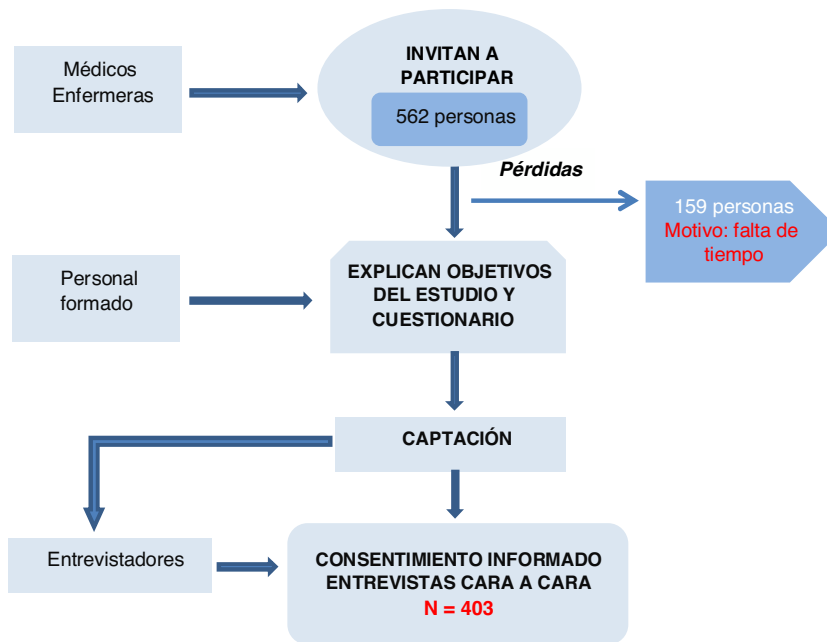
Médicos Enfermeras

INVITAN A PARTICIPAR

562 personas

Pérdidas

159 personas
Motivo: falta de tiempo

Personal formado

EXPLICAN OBJETIVOS DEL ESTUDIO Y CUESTIONARIO

CAPTACIÓN

Entrevistadores

CONSENTIMIENTO INFORMADO ENTREVISTAS CARA A CARA
N = 403